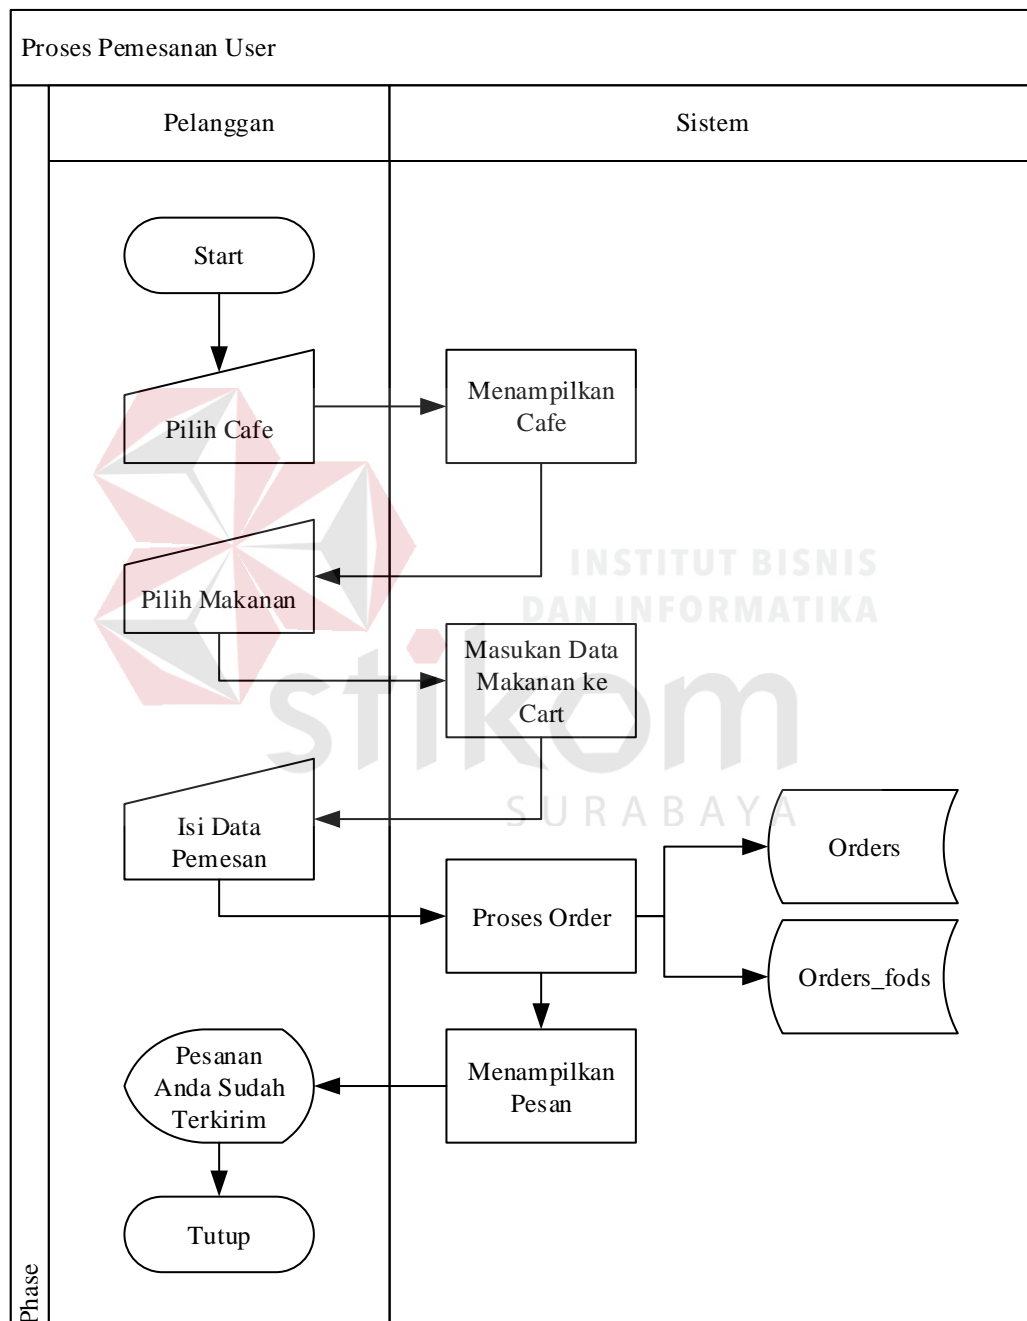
Proses Pemesanan User

Pelanggan

Sistem

Start

Pilih Cafe

Menampilkan Cafe

Pilih Makanan

Masukan Data Makanan ke Cart

Isi Data Pemesan

Proses Order

Orders

Orders_fods

Pesanan Anda Sudah Terkirim

Menampilkan Pesan

Tutup

Phase

INSTITUT BISNIS DAN INFORMATIKA

stikom

SURABAYA